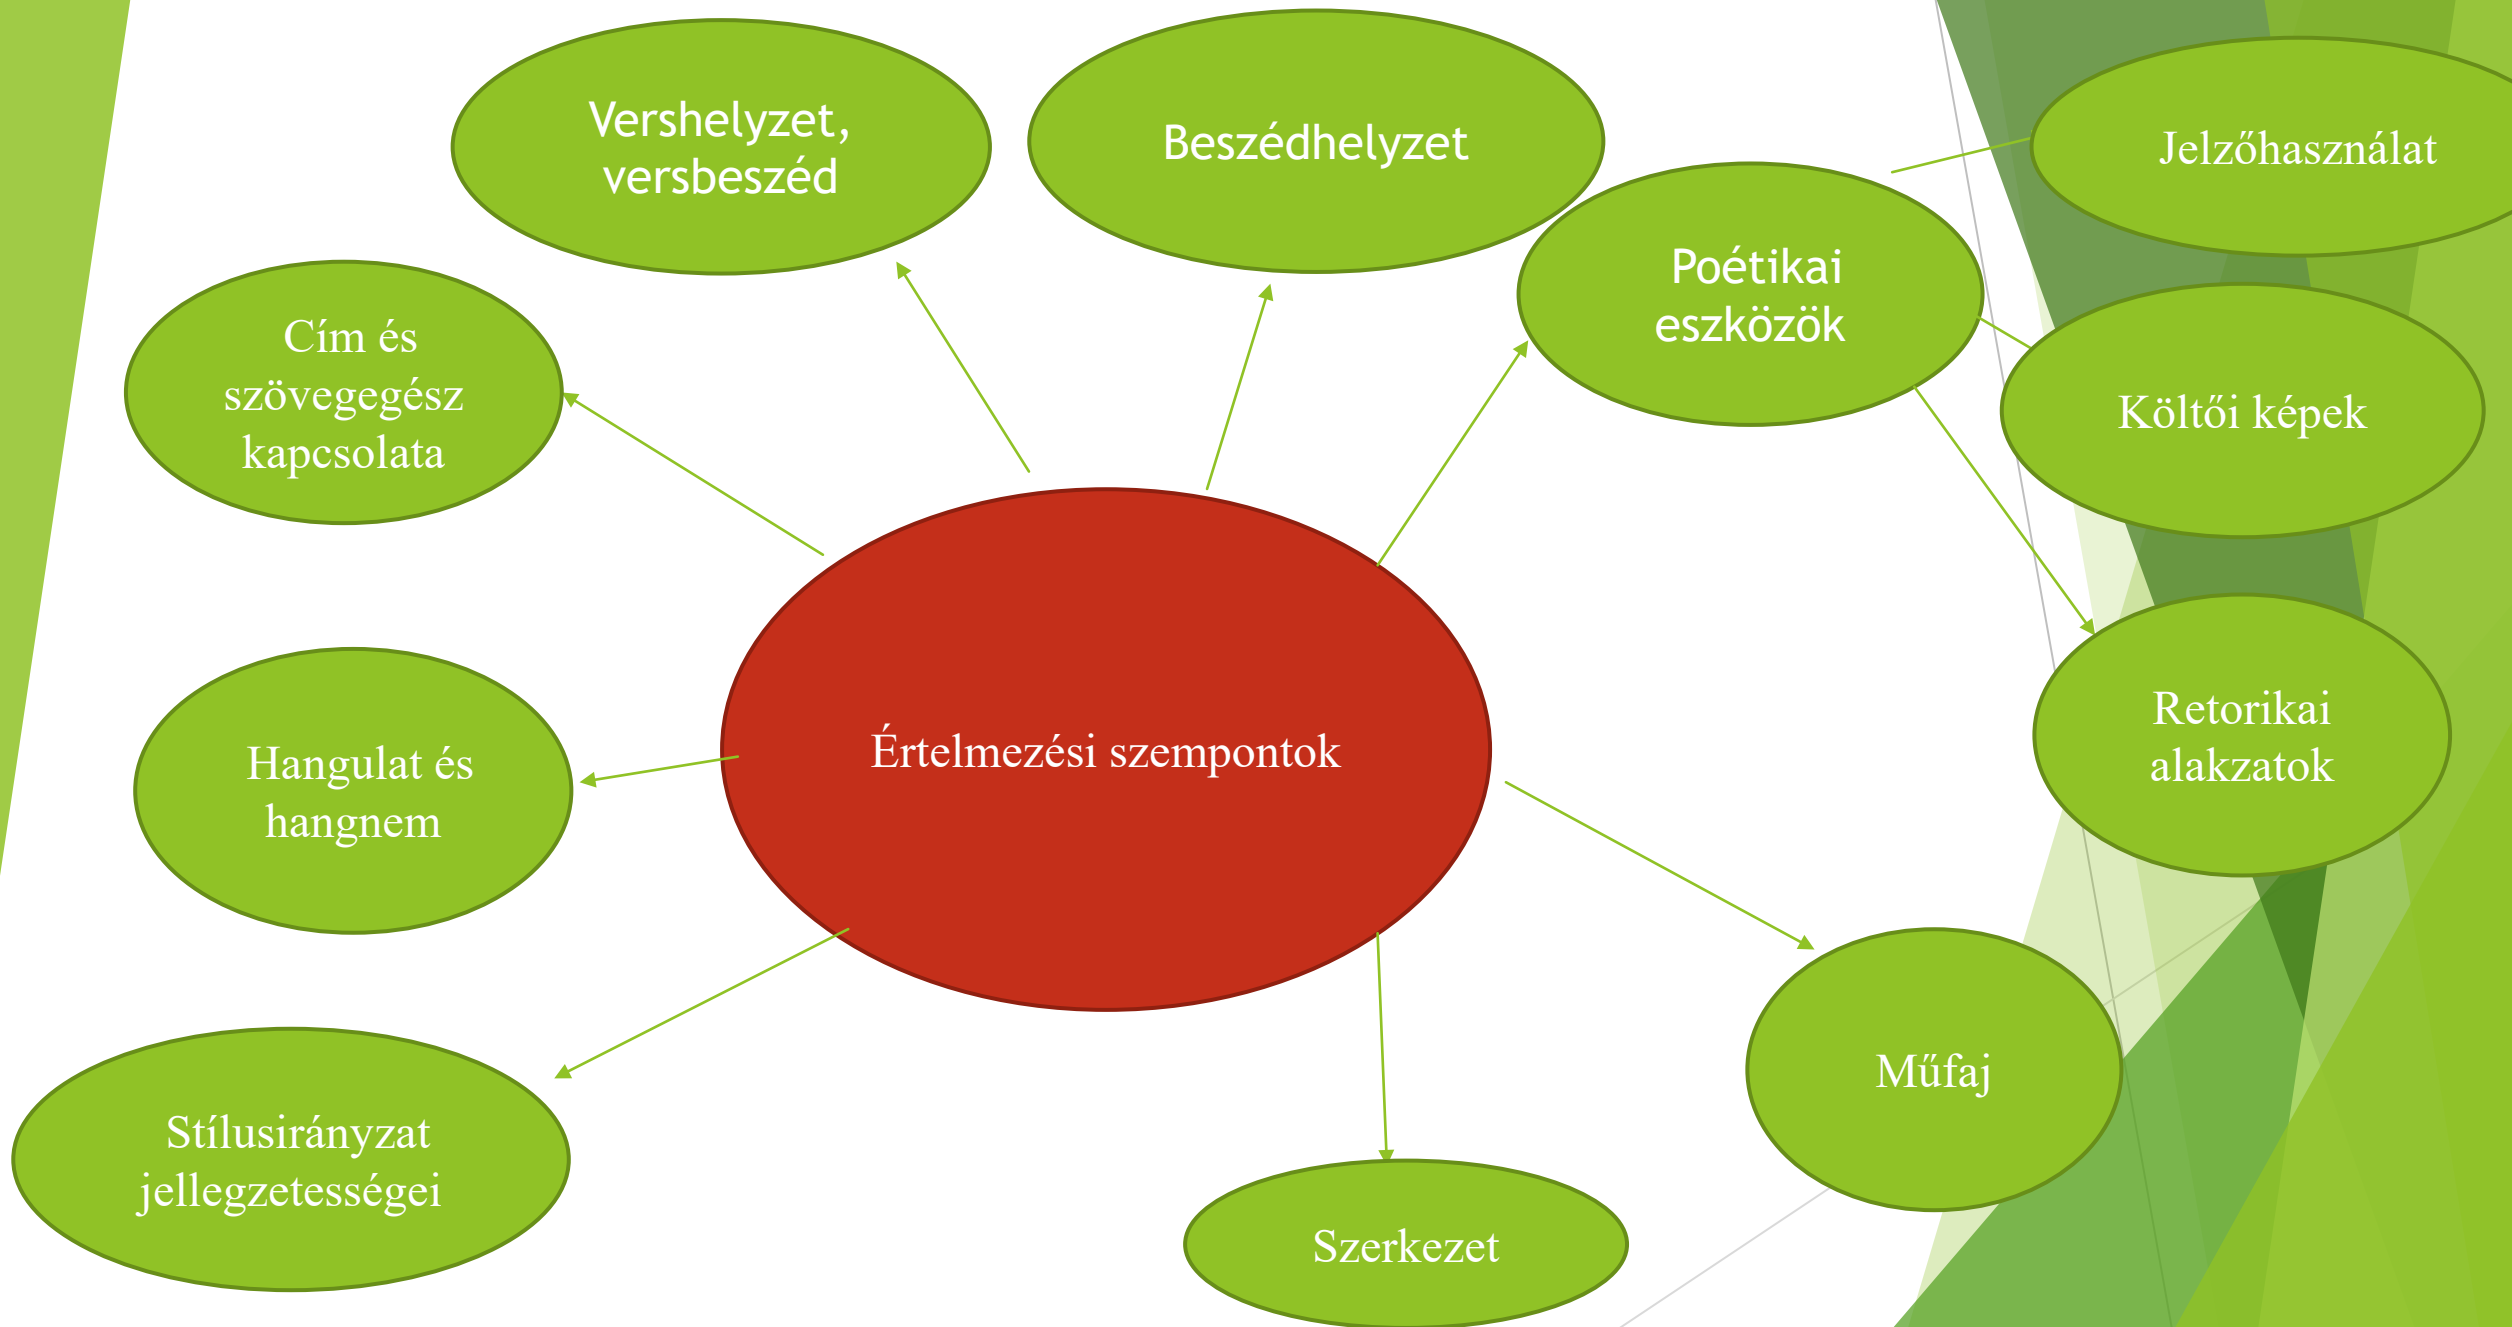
Értelmezési szempontok

Vershelyzet, versbeszéd

Beszédhelyzet

Poétikai eszközök

Jelzőhasználat

Költői képek

Retorikai alakzatok

Cím és szövegegész kapcsolata

Hangulat és hangnem

Stílusirányzat jellegzetességei

Szerkezet

Műfaj